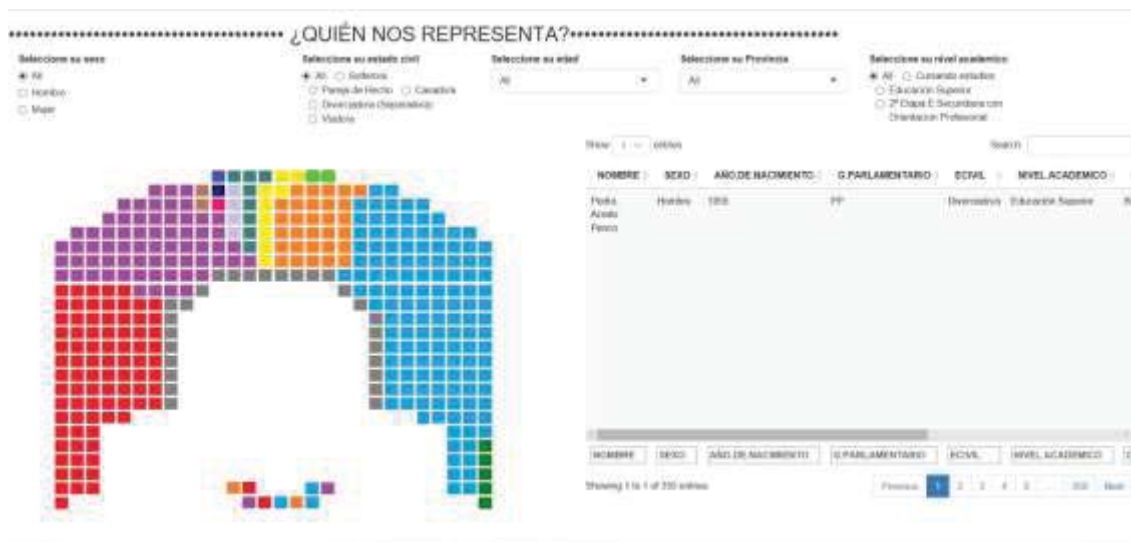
****************************************** ¿QUIÉN NOS REPRESENTA?******************************************

Seleccione su sexo
All
Hombre
Mujer

Seleccione su estado civil
All Soltero/a
Pareja de Hecho Casado/a
Divorciado/a (Separado/a)
Viudo/a

Seleccione su edad
All

Seleccione su Provincia
All

Seleccione su nivel academico
All Cursando estudios
Educación Superior
2ª Etapa E.Secundaria con Orientacion Profesional

Show 1 entries

Search:

| NOMBRE | SEXO | AÑO DE NACIMIENTO | G.PARLAMENTARIO | ECIVIL | NIVEL ACADEMICO |
|---|---|---|---|---|---|
| Pedro Acedo Penco | Hombre | 1955 | PP | Divorciado/a | Educación Superior |
| NOMBRE | SEXO | AÑO DE NACIMIENTO | G.PARLAMENTARIO | ECIVIL | NIVEL ACADEMICO |

Showing 1 to 1 of 350 entries

Previous 1 2 3 4 5 ... 350 Next